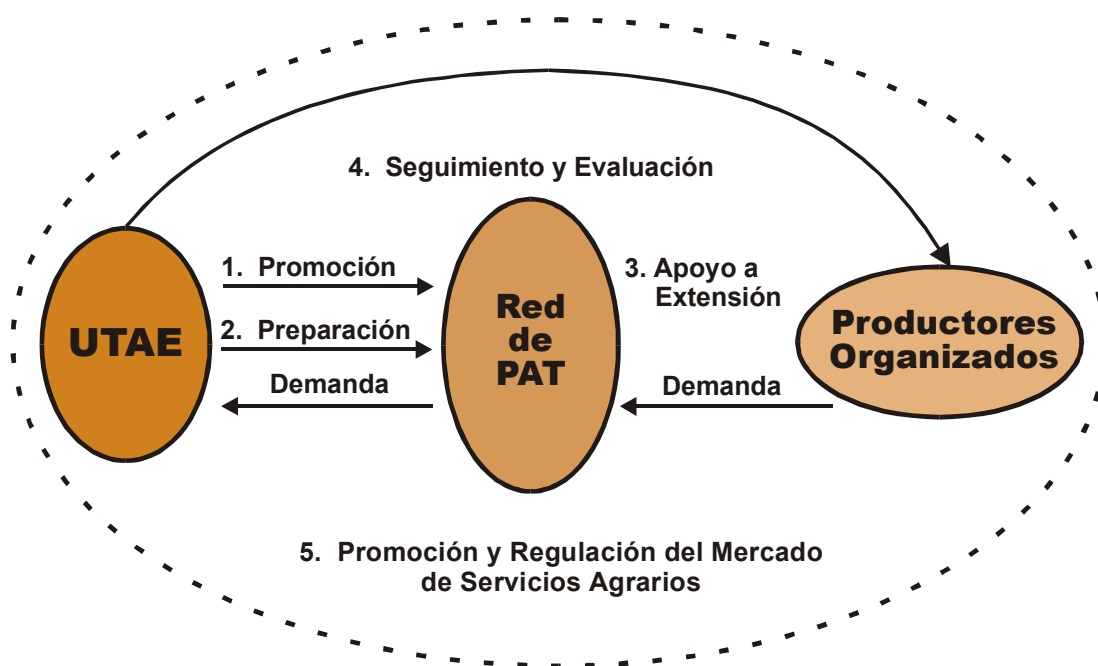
4. Seguimiento y Evaluación

UTAE

1. Promoción

2. Preparación

Demanda

Red de PAT

3. Apoyo a Extensión

Demanda

Productores Organizados

5. Promoción y Regulación del Mercado de Servicios Agrarios